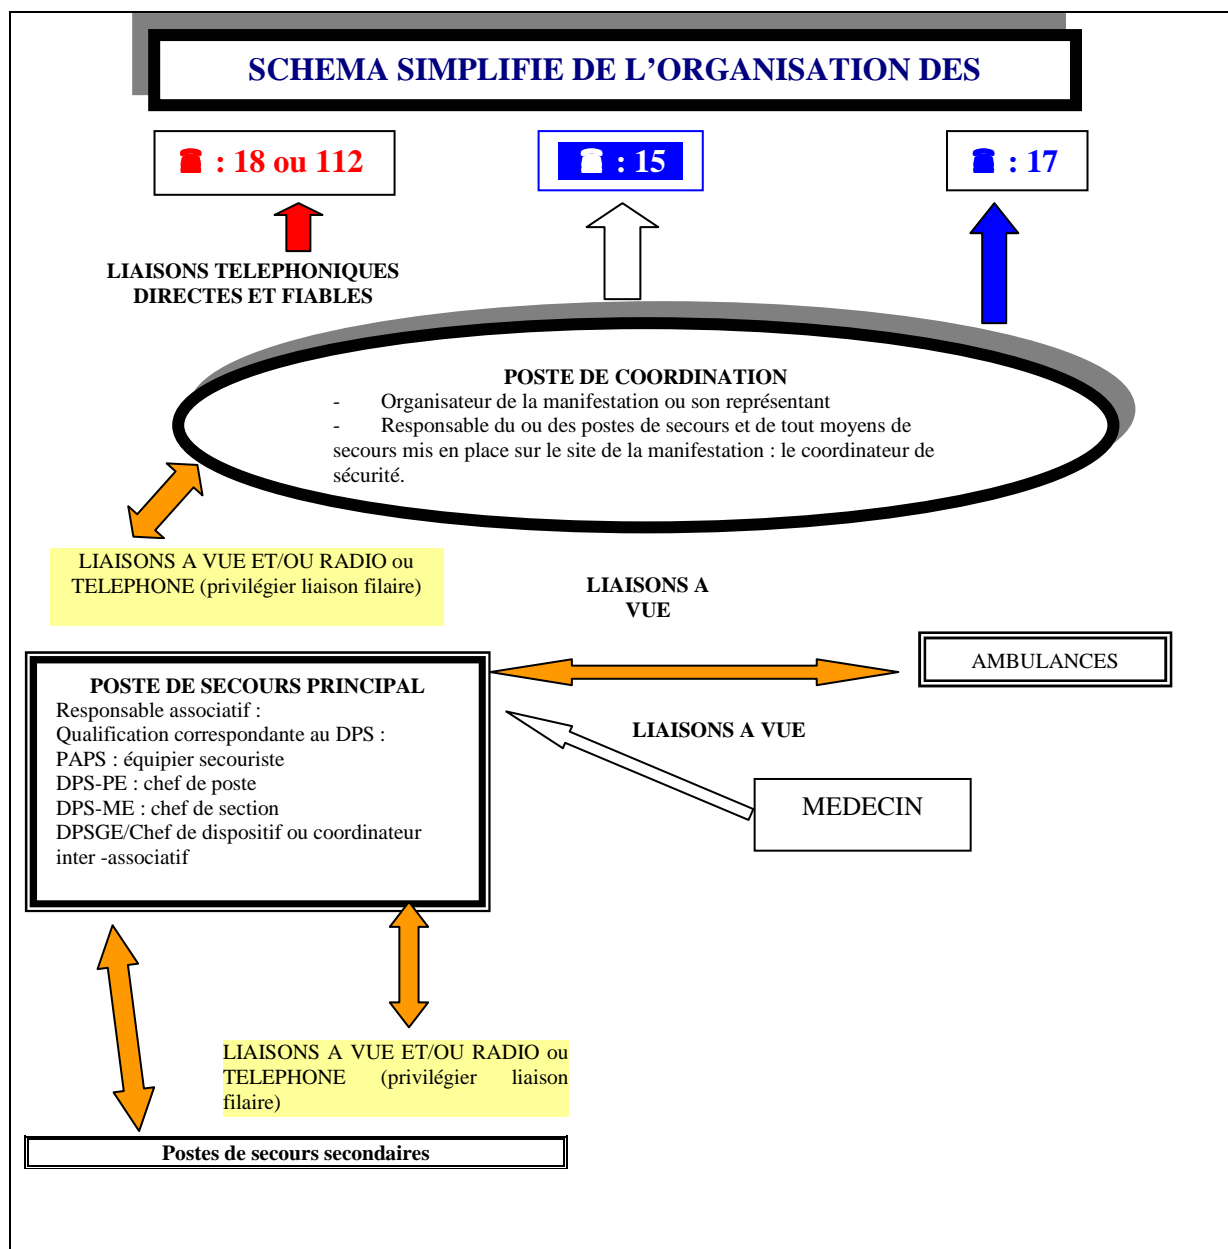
SCHEMA SIMPLIFIE DE L’ORGANISATION DES

☎ : 18 ou 112

☎ : 15

☎ : 17

LIAISONS TELEPHONIQUES DIRECTES ET FIABLES

POSTE DE COORDINATION
- Organisateur de la manifestation ou son représentant
- Responsable du ou des postes de secours et de tout moyens de secours mis en place sur le site de la manifestation : le coordinateur de sécurité.

LIAISONS A VUE ET/OU RADIO ou TELEPHONE (privilégier liaison filaire)

LIAISONS A VUE

AMBULANCES

POSTE DE SECOURS PRINCIPAL
Responsable associatif :
Qualification correspondante au DPS :
PAPS : équipier secouriste
DPS-PE : chef de poste
DPS-ME : chef de section
DPSGE/Chef de dispositif ou coordinateur inter -associatif

LIAISONS A VUE

MEDECIN

LIAISONS A VUE ET/OU RADIO ou TELEPHONE (privilégier liaison filaire)

Postes de secours secondaires